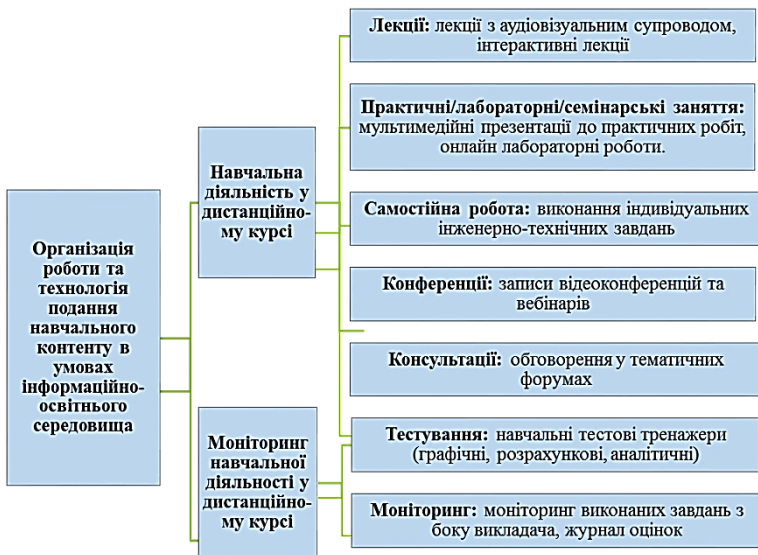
Організація роботи та технологія подання навчального контенту в умовах інформаційно-освітнього середовища

Навчальна діяльність у дистанційному курсі

Моніторинг навчальної діяльності у дистанційному курсі

Лекції: лекції з аудіовізуальним супроводом, інтерактивні лекції

Практичні/лабораторні/семінарські заняття: мультимедійні презентації до практичних робіт, онлайн лабораторні роботи.

Самостійна робота: виконання індивідуальних інженерно-технічних завдань

Конференції: записи відеоконференцій та вебінарів

Консультації: обговорення у тематичних форумах

Тестування: навчальні тестові тренажери (графічні, розрахункові, аналітичні)

Моніторинг: моніторинг виконаних завдань з боку викладача, журнал оцінок